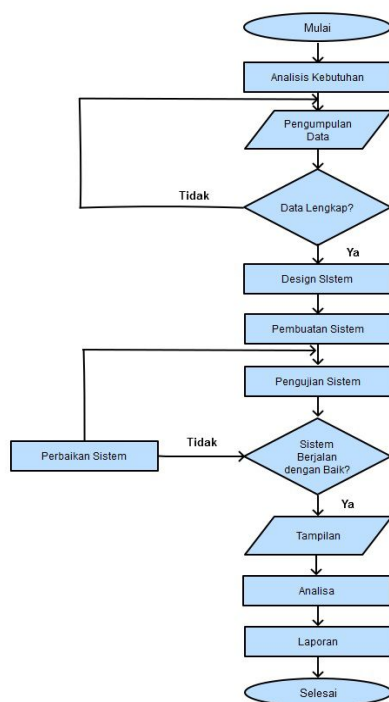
Mulai

Analisis Kebutuhan

Pengumpulan Data

Tidak

Data Lengkap?

Ya

Design SIstem

Pembuatan Sistem

Pengujian Sistem

Perbaikan Sistem

Tidak

Sistem Berjalan dengan Baik?

Ya

Tampilan

Analisa

Laporan

Selesai